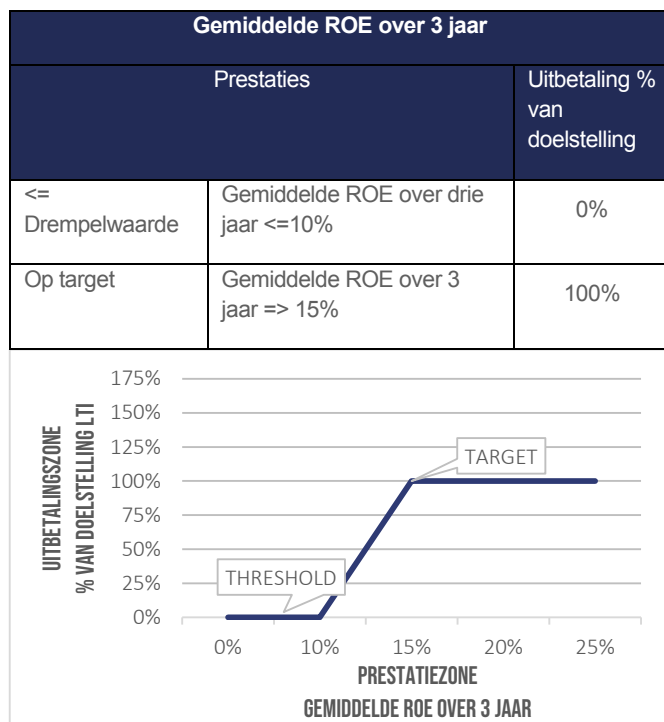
| Gemiddelde ROE over 3 jaar | | |
|---|---|---|
| Prestaties | | Uitbetaling % van doelstelling |
| <= Drempelwaarde | Gemiddelde ROE over drie jaar <=10% | 0% |
| Op target | Gemiddelde ROE over 3 jaar => 15% | 100% |

175%
150%
125%
100%
75%
50%
25%
0%

UITBETALINGSZONE
% VAN DOELSTELLING LTI

TARGET
THRESHOLD

0% 10% 15% 20% 25%

PRESTATIEZONE
GEMIDDELDE ROE OVER 3 JAAR